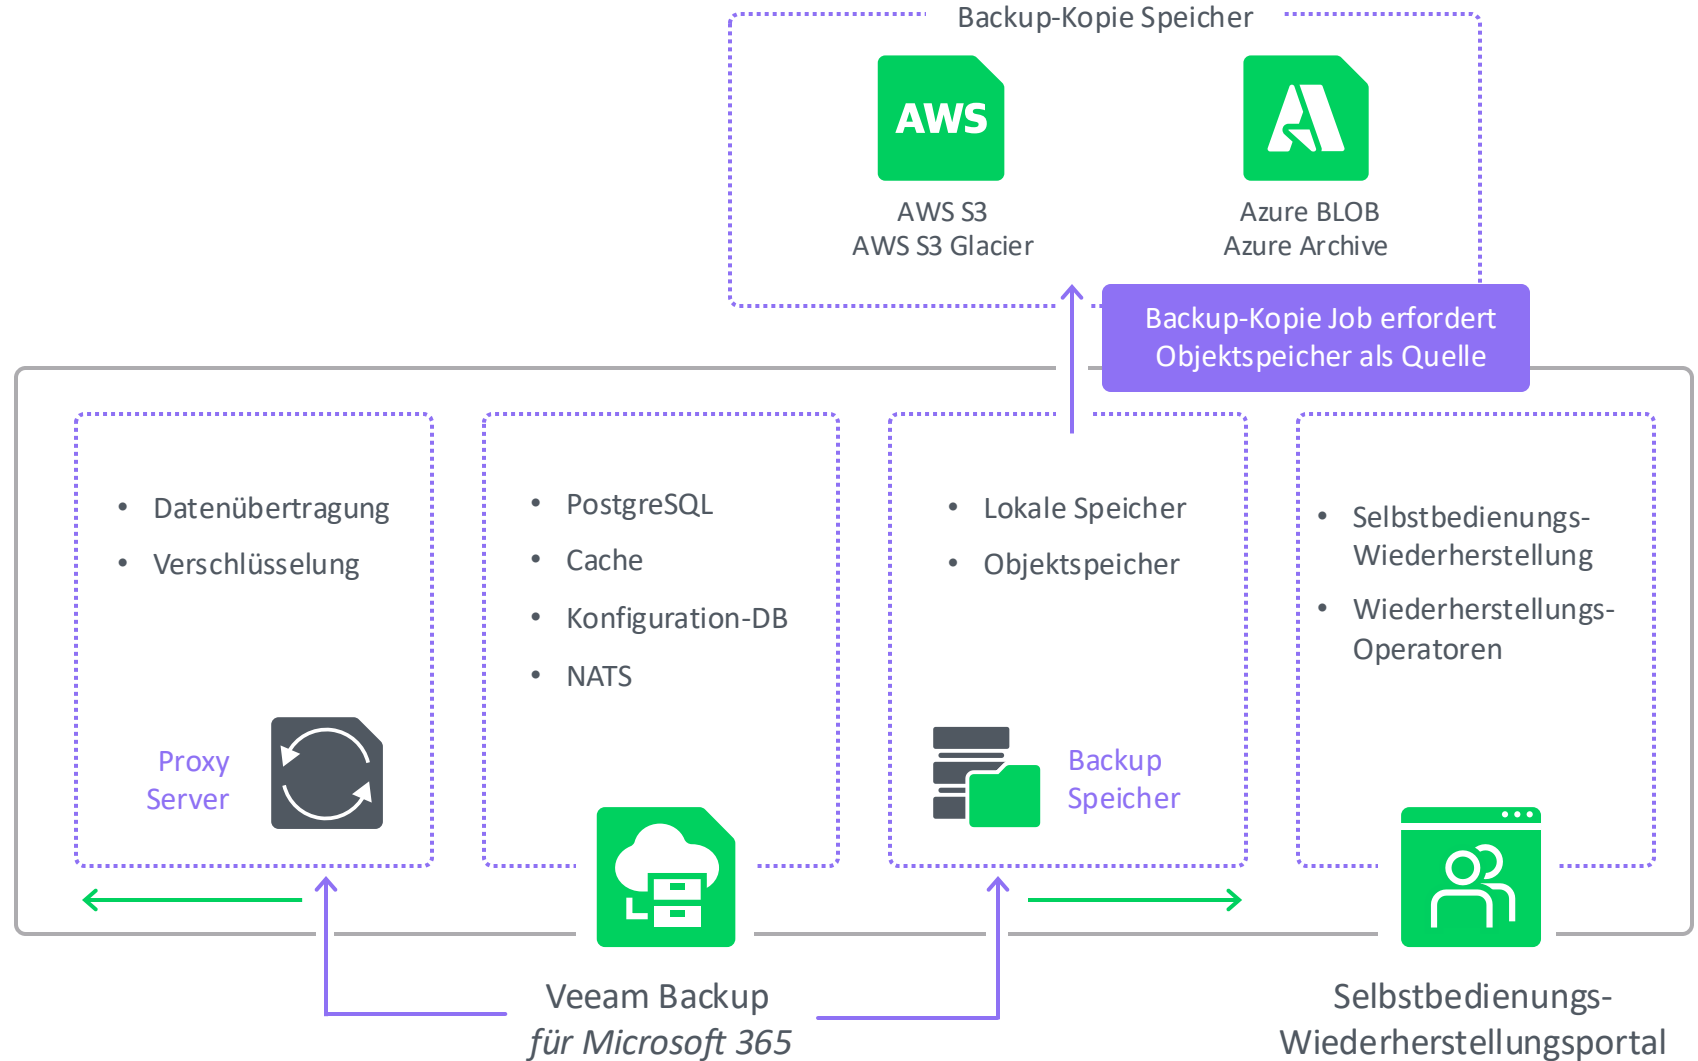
Backup-Kopie Speicher

AWS

AWS S3
AWS S3 Glacier

Azure BLOB
Azure Archive

Backup-Kopie Job erfordert Objektspeicher als Quelle

• Datenübertragung
• Verschlüsselung

Proxy Server

• PostgreSQL
• Cache
• Konfiguration-DB
• NATS

• Lokale Speicher
• Objektspeicher

Backup Speicher

• Selbstbedienungs-Wiederherstellung
• Wiederherstellungs-Operatoren

Veeam Backup
*für Microsoft 365*

Selbstbedienungs-Wiederherstellungsportal